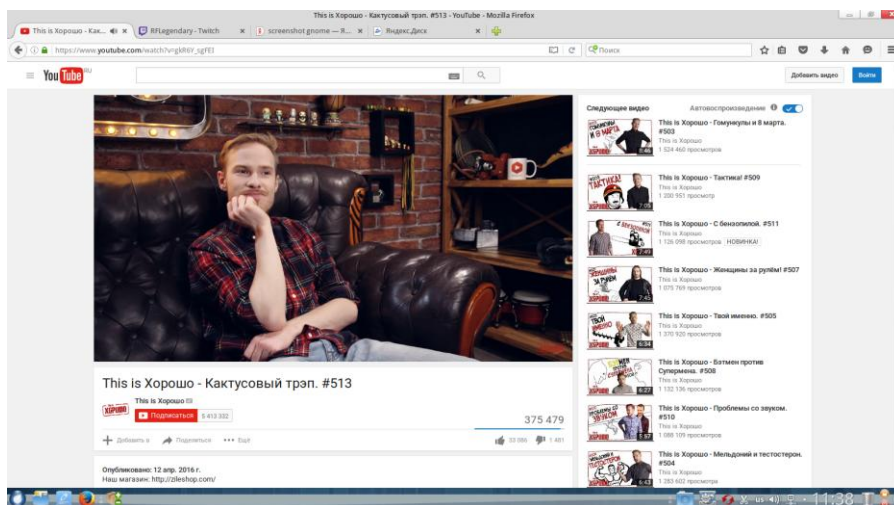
This is Хорошо - Кактусовый трэп. #513 - YouTube - Mozilla Firefox

This is Хорошо - Как... ×
RFLegendary - Twitch ×
screenshot gnome — Я... ×
Яндекс.Диск ×

https://www.youtube.com/watch?v=gkR6Y_sgFEI

Поиск

YouTube RU

Добавить видео
Войти

This is Хорошо - Кактусовый трэп. #513

This is Хорошо
Подписаться 5 413 332

375 479

Добавить в
Поделиться
Ещё

33 086
1 481

Опубликовано: 12 апр. 2016 г.
Наш магазин: http://zileshop.com/

Следующее видео
Автовоспроизведение

This is Хорошо - Гомункулы и 8 марта. #503
This is Хорошо
1 524 460 просмотров

This is Хорошо - Тактика! #509
This is Хорошо
1 350 951 просмотр

This is Хорошо - С бензопилой. #511
This is Хорошо
1 126 098 просмотров НОВИНКА!

This is Хорошо - Женщины за рулём! #507
This is Хорошо
1 075 769 просмотров

This is Хорошо - Твой именно. #505
This is Хорошо
1 370 920 просмотров

This is Хорошо - Ботмен против Супермена. #508
This is Хорошо
1 132 136 просмотров

This is Хорошо - Проблемы со звуком. #510
This is Хорошо
1 088 109 просмотров

This is Хорошо - Мельдоний и тестостерон. #504
This is Хорошо
1 283 602 просмотра

11:38